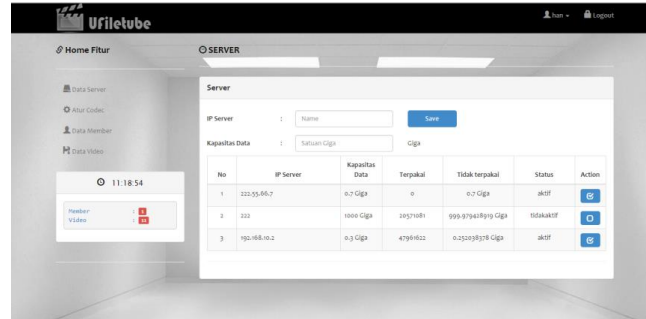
Ufiletube

han ▾ Logout

Home Fitur

SERVER

Data Server
Atur Codec
Data Member
Data Video

11:18:54

Member : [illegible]
Video : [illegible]

Server

IP Server : Nama Save

Kapasitas Data : Satuan Giga Giga

| No | IP Server | Kapasitas Data | Terpakai | Tidak terpakai | Status | Action |
|---|---|---|---|---|---|---|
| 1 | 222.55.66.7 | 0.7 Giga | 0 | 0.7 Giga | aktif | |
| 2 | 222 | 1000 Giga | 20571081 | 999.979428919 Giga | tidakaktif | |
| 3 | 192.168.10.2 | 0.3 Giga | 47961622 | 0.252038378 Giga | aktif | |